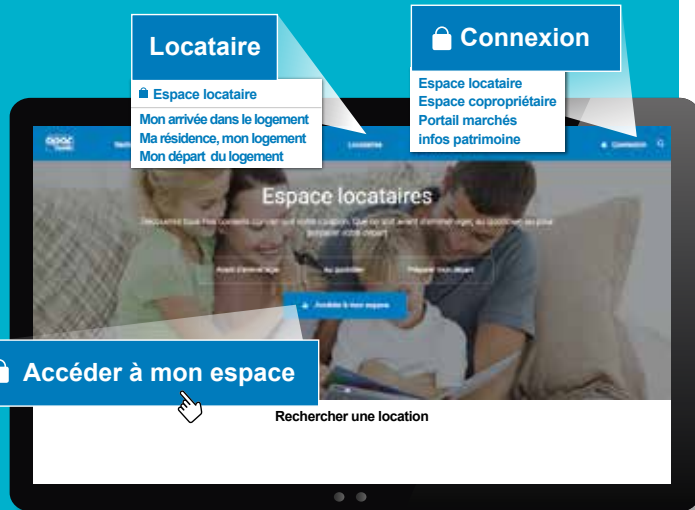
Locataire

Espace locataire

Mon arrivée dans le logement
Ma résidence, mon logement
Mon départ du logement

Connexion

Espace locataire
Espace copropriétaire
Portail marchés
infos patrimoine

opac

Locataires

Connexion

Espace locataires

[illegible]

Avant d'emménager

Au quotidien

Préparer mon départ

Accéder à mon espace

Accéder à mon espace

Rechercher une location